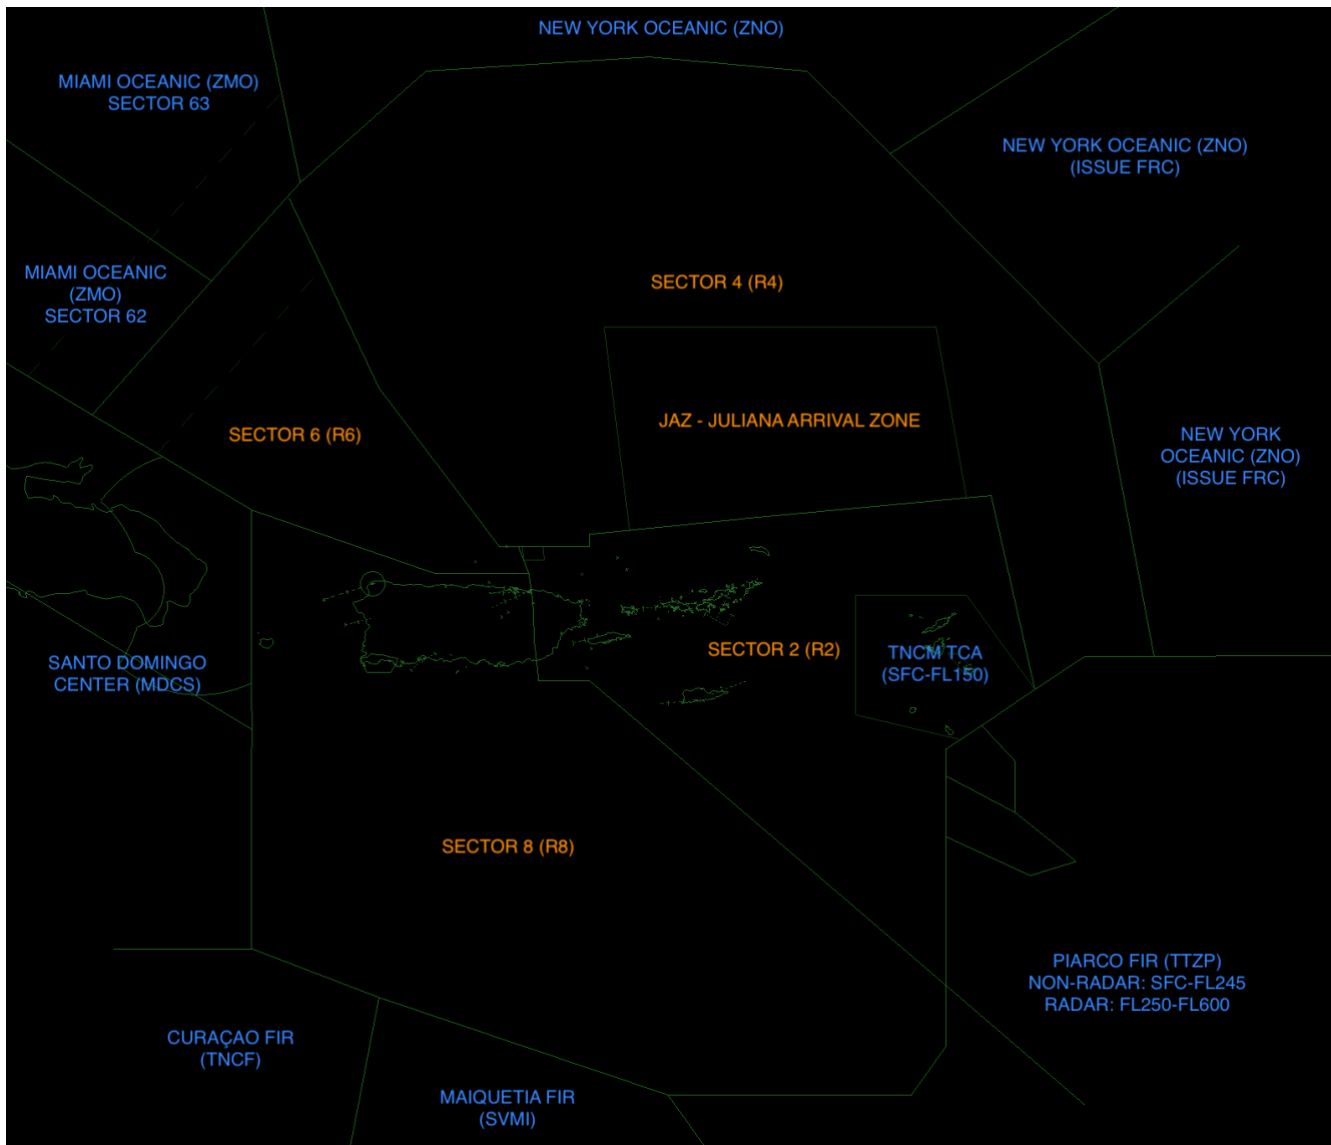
NEW YORK OCEANIC (ZNO)

MIAMI OCEANIC (ZMO)
SECTOR 63

NEW YORK OCEANIC (ZNO)
(ISSUE FRC)

MIAMI OCEANIC
(ZMO)
SECTOR 62

SECTOR 4 (R4)

JAZ - JULIANA ARRIVAL ZONE

SECTOR 6 (R6)

NEW YORK
OCEANIC (ZNO)
(ISSUE FRC)

SECTOR 2 (R2)

TNCM TCA
(SFC-FL150)

SANTO DOMINGO
CENTER (MDCS)

SECTOR 8 (R8)

PIARCO FIR (TTZP)
NON-RADAR: SFC-FL245
RADAR: FL250-FL600

CURAÇAO FIR
(TNCF)

MAIQUETIA FIR
(SVMI)